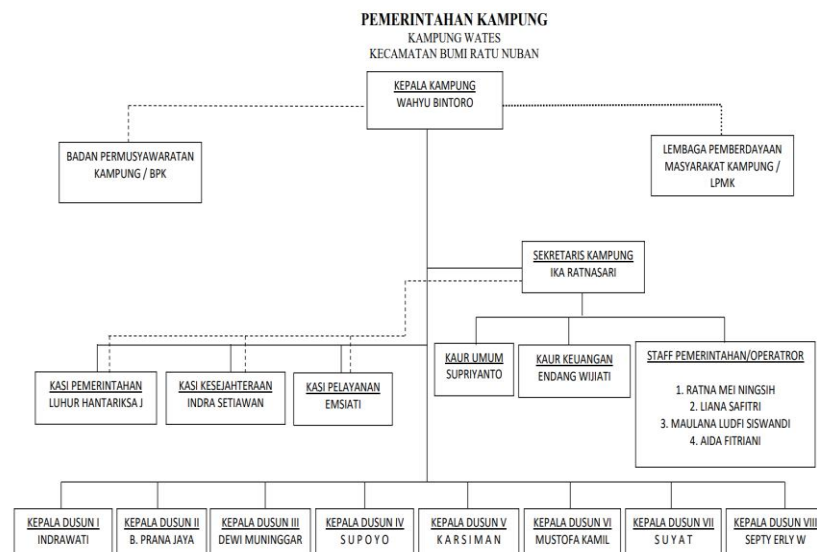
PEMERINTAHAN KAMPUNG
KAMPUNG WATES
KECAMATAN BUMI RATU NUBAN

KEPALA KAMPUNG
WAHYU BINTORO

BADAN PERMUSYAWARATAN KAMPUNG / BPK

LEMBAGA PEMBERDAYAAN MASYARAKAT KAMPUNG / LPMK

SEKRETARIS KAMPUNG
IKA RATNASARI

KASI PEMERINTAHAN
LUHUR HANTARIKSA J

KASI KESEJAHTERAAN
INDRA SETIAWAN

KASI PELAYANAN
EMSIATI

KAUR UMUM
SUPRIYANTO

KAUR KEUANGAN
ENDANG WIJIATI

STAFF PEMERINTAHAN/OPERATROR

1. RATNA MEI NINGSIH
2. LIANA SAFITRI
3. MAULANA LUDFI SISWANDI
4. AIDA FITRIANI

KEPALA DUSUN I
INDRAWATI

KEPALA DUSUN II
B. PRANA JAYA

KEPALA DUSUN III
DEWI MUNINGGAR

KEPALA DUSUN IV
S U P O Y O

KEPALA DUSUN V
K A R S I M A N

KEPALA DUSUN VI
MUSTOFA KAMIL

KEPALA DUSUN VII
S U Y A T

KEPALA DUSUN VIII
SEPTY ERLY W